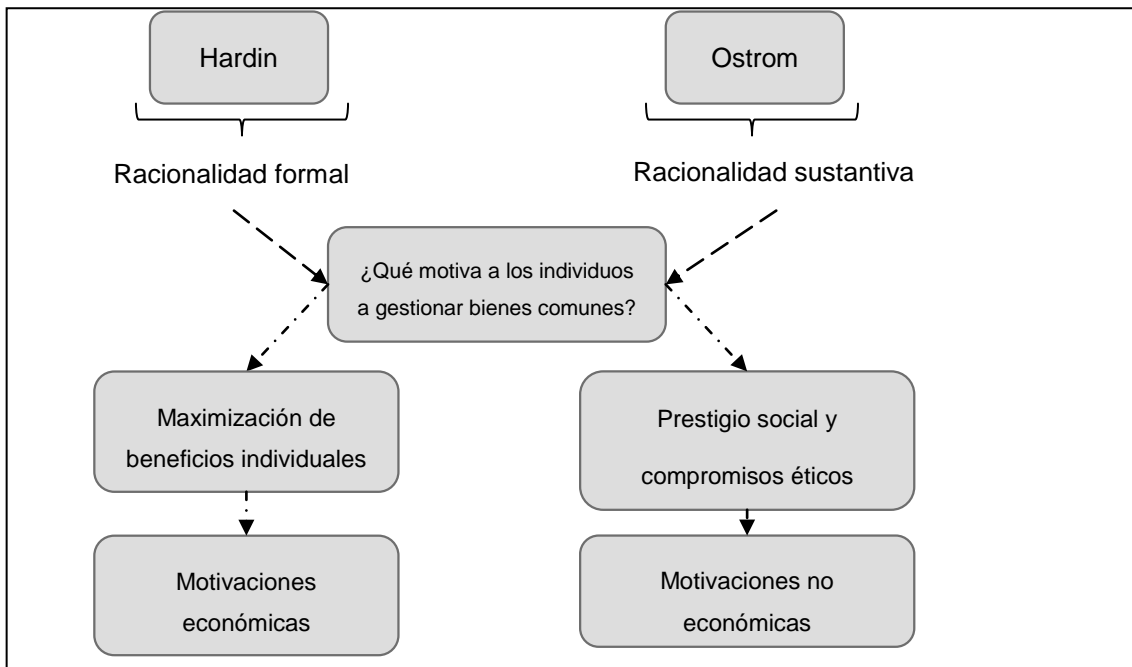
Hardin

Ostrom

Racionalidad formal

Racionalidad sustantiva

¿Qué motiva a los individuos a gestionar bienes comunes?

Maximización de beneficios individuales

Prestigio social y compromisos éticos

Motivaciones económicas

Motivaciones no económicas